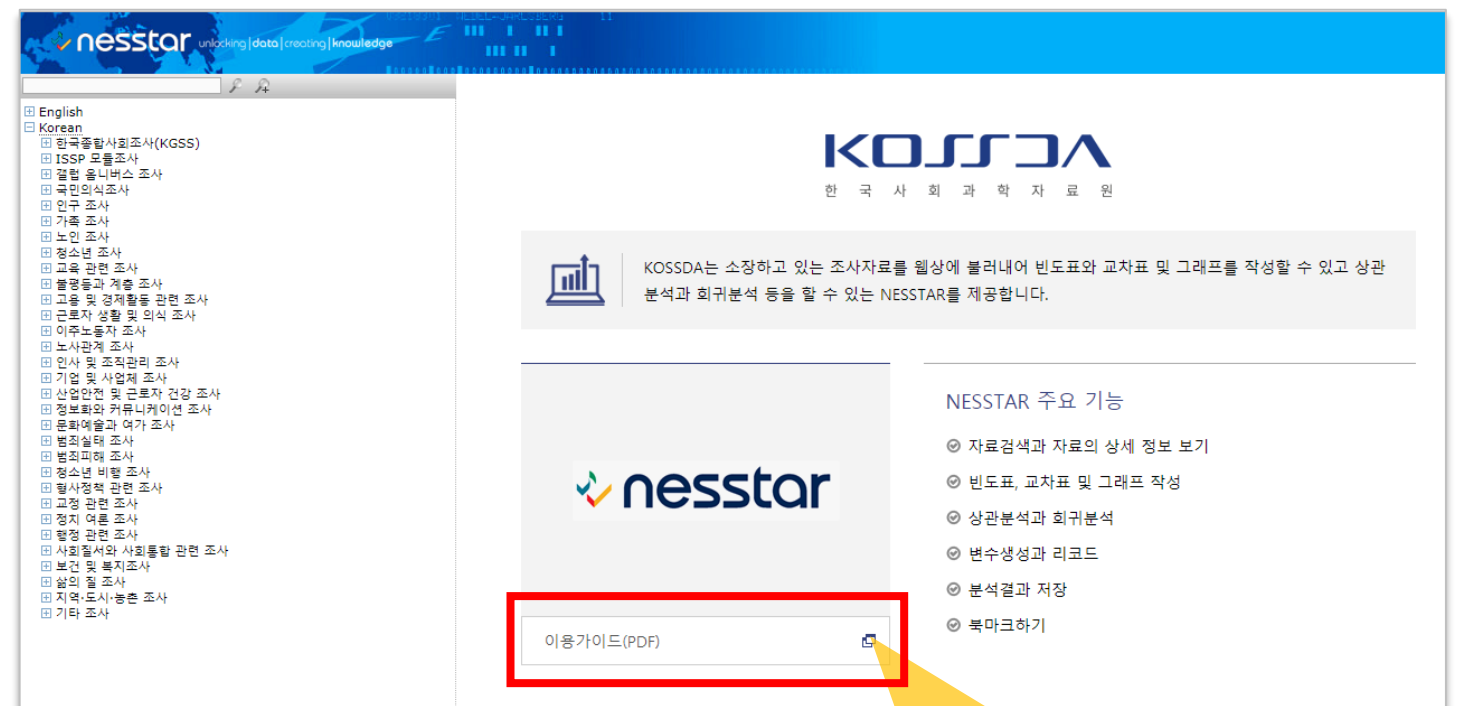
nesstar unlocking|data|creating|knowledge

English
Korean
한국종합사회조사(KGSS)
ISSP 모듈조사
갤럽 옴니버스 조사
국민의식조사
인구 조사
가족 조사
노인 조사
청소년 조사
교육 관련 조사
불평등과 계층 조사
고용 및 경제활동 관련 조사
근로자 생활 및 의식 조사
이주노동자 조사
노사관계 조사
인사 및 조직관리 조사
기업 및 사업체 조사
산업안전 및 근로자 건강 조사
정보화와 커뮤니케이션 조사
문화예술과 여가 조사
범죄실태 조사
범죄피해 조사
청소년 비행 조사
형사정책 관련 조사
교정 관련 조사
정치 여론 조사
행정 관련 조사
사회질서와 사회통합 관련 조사
보건 및 복지조사
삶의 질 조사
지역·도시·농촌 조사
기타 조사

KOSSDA
한 국 사 회 과 학 자 료 원

KOSSDA는 소장하고 있는 조사자료를 웹상에 불러내어 빈도표와 교차표 및 그래프를 작성할 수 있고 상관분석과 회귀분석 등을 할 수 있는 NESSTAR를 제공합니다.

nesstar

이용가이드(PDF)

NESSTAR 주요 기능
자료검색과 자료의 상세 정보 보기
빈도표, 교차표 및 그래프 작성
상관분석과 회귀분석
변수생성과 리코드
분석결과 저장
북마크하기